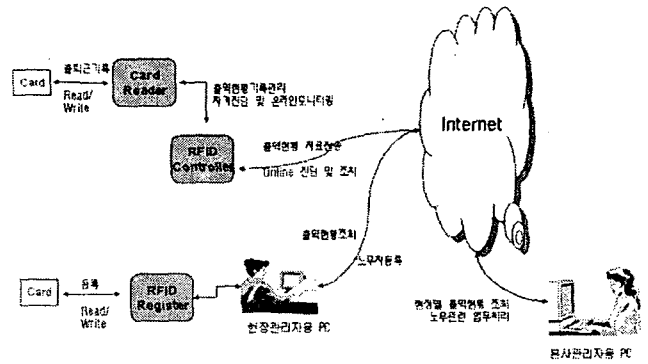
Card
출퇴근기록
Read/Write
Card Reader
출역현황기록관리
자가진단 및 온라인모니터링
RFID Controller
출역현황 자료전송
Online 진단 및 조치
Internet
출역현황조회
노무자등록
Card
등록
Read/Write
RFID Register
현장관리자용 PC
현장별 출역현황 조회
노무관리 업무처리
본사관리자용 PC